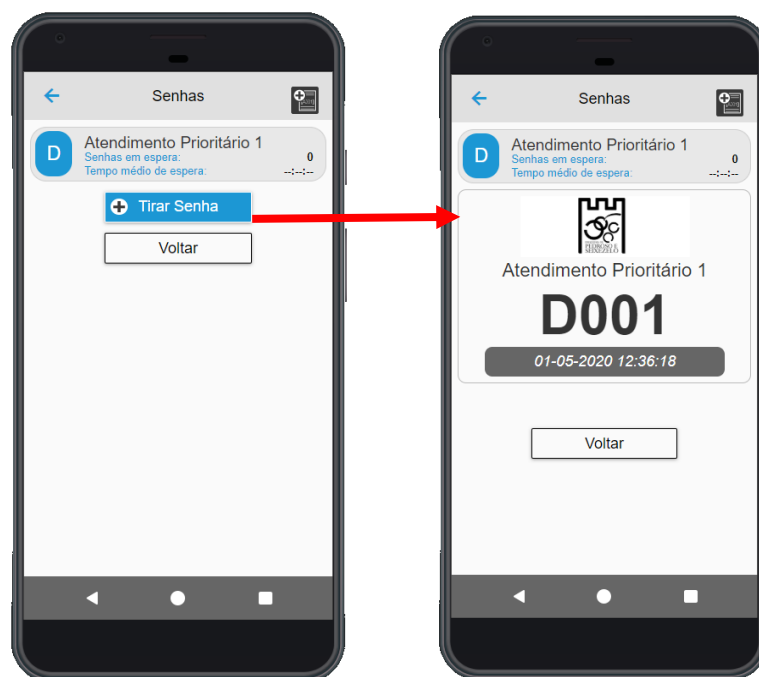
Senhas

D Atendimento Prioritário 1
Senhas em espera: 0
Tempo médio de espera: --:--:--

Tirar Senha

Voltar

Senhas

D Atendimento Prioritário 1
Senhas em espera: 0
Tempo médio de espera: --:--:--

PEDROSO & MENEZELO

Atendimento Prioritário 1

D001

01-05-2020 12:36:18

Voltar